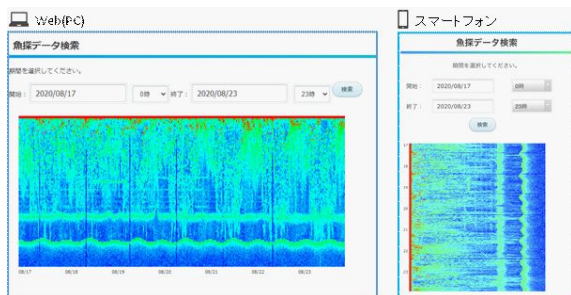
Web(PC)

魚探データ検索

期間を選択してください。

開始： 2020/08/17 0時 終了： 2020/08/23 23時 検索

08/17 08/18 08/19 08/20 08/21 08/22 08/23

スマートフォン

魚探データ検索

期間を選択してください。

開始： 2020/08/17 0時

終了： 2020/08/23 23時

検索

17 18 19 20 21 22 23